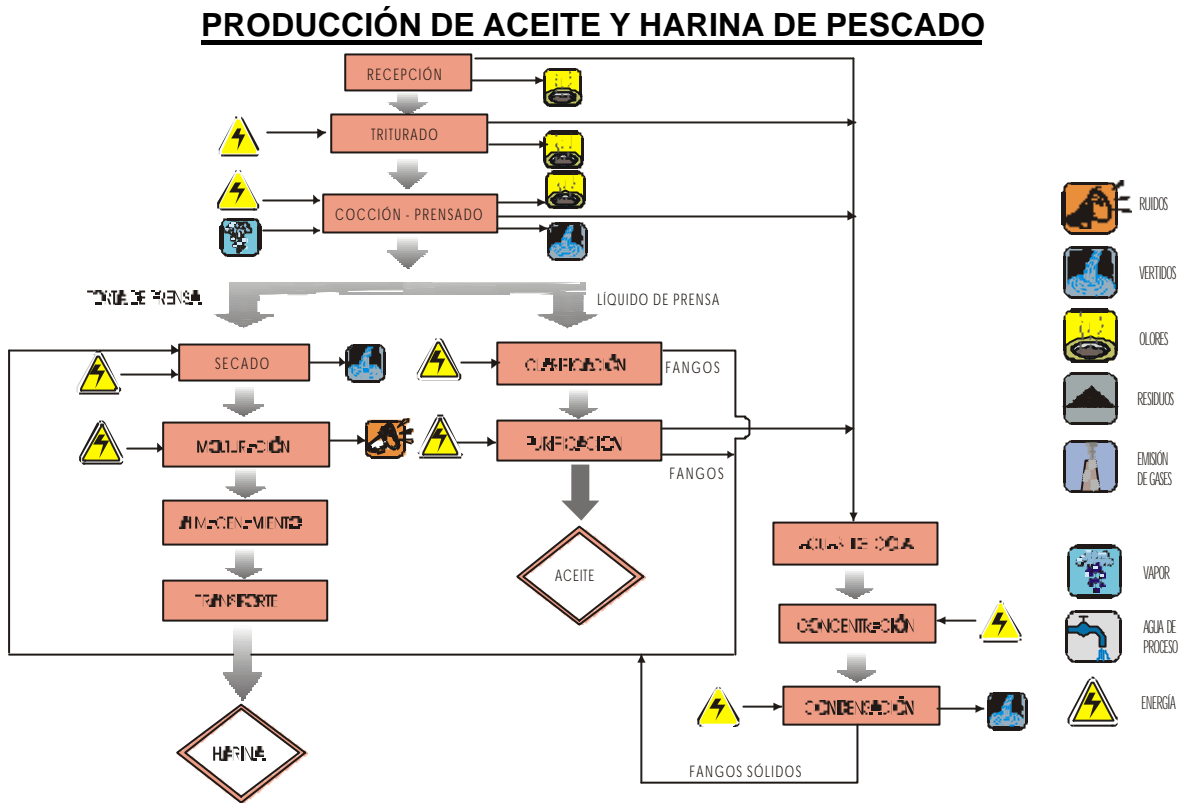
PRODUCCIÓN DE ACEITE Y HARINA DE PESCADO

RECEPCIÓN

TRITURADO

COCCIÓN - PRENSADO

TORTA DE PRENSA

LÍQUIDO DE PRENSA

SECADO

CLARIFICACIÓN

FANGOS

MOLTURACIÓN

PURIFICACIÓN

FANGOS

ALMACENAMIENTO

ACEITE

TRANSPORTE

HARINA

AGUA DE COLA

CONCENTRACIÓN

CONDENSACIÓN

FANGOS SÓLIDOS

RUIDOS

VERTIDOS

OLORES

RESIDUOS

EMISIÓN DE GASES

VAPOR

AGUA DE PROCESO

ENERGÍA